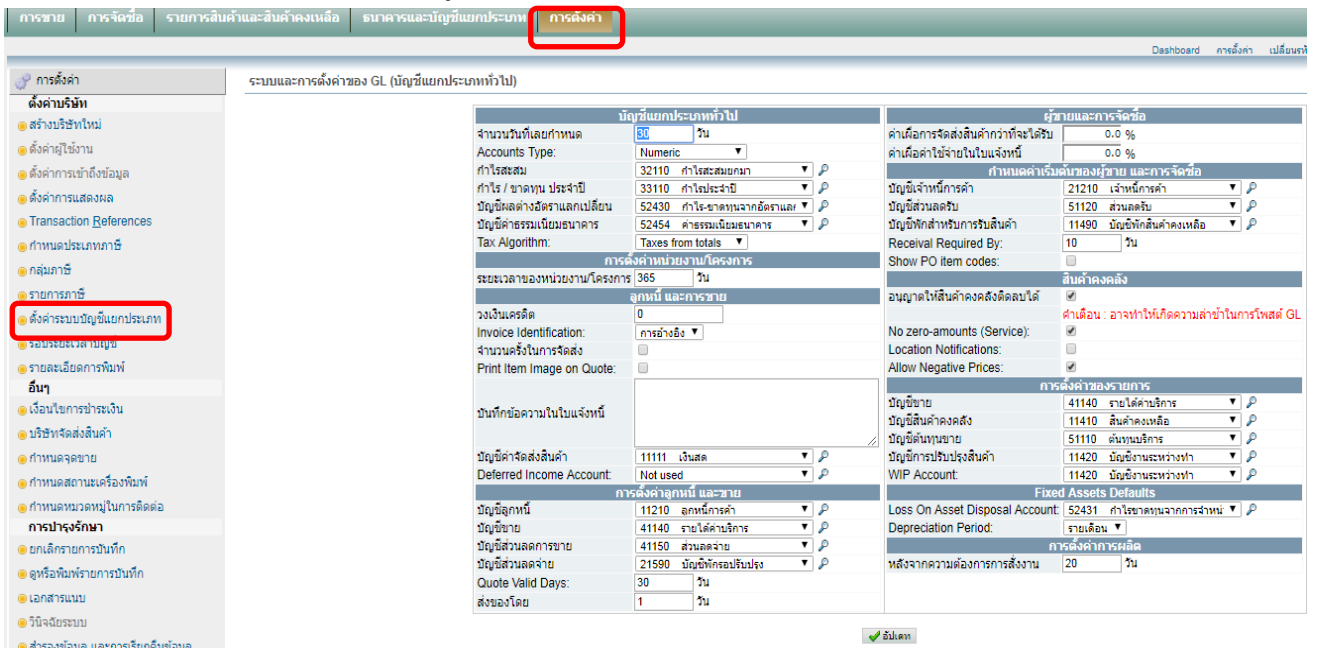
การขาย | การจัดซื้อ | รายการสินค้าและสินค้าคงเหลือ | ธนาคารและบัญชีแยกประเภท | การตั้งค่า

Dashboard | การตั้งค่า | เปลี่ยนรห

การตั้งค่า
ตั้งค่าบริษัท
สร้างบริษัทใหม่
ตั้งค่าผู้ใช้งาน
ตั้งค่าการเข้าถึงข้อมูล
ตั้งค่าการแสดงผล
Transaction References
กำหนดประเภทภาษี
กลุ่มภาษี
รายการภาษี
ตั้งค่าระบบบัญชีแยกประเภท
รอบระยะเวลาบัญชี
รายละเอียดการพิมพ์
อื่นๆ
เงื่อนไขการชำระเงิน
บริษัทจัดส่งสินค้า
กำหนดจุดขาย
กำหนดสถานะเครื่องพิมพ์
กำหนดหมวดหมู่ในการติดต่อ
การบำรุงรักษา
ยกเลิกรายการบันทึก
ดูหรือพิมพ์รายการบันทึก
เอกสารแนบ
วินิจฉัยระบบ
สำรองข้อมูล และการเรียกคืนข้อมูล

ระบบและการตั้งค่าของ GL (บัญชีแยกประเภททั่วไป)

บัญชีแยกประเภททั่วไป
จำนวนวันที่เลยกำหนด 30 วัน
Accounts Type: Numeric
กำไรสะสม 32110 กำไรสะสมยกมา
กำไร / ขาดทุน ประจำปี 33110 กำไรประจำปี
บัญชีผลต่างอัตราแลกเปลี่ยน 52430 กำไร-ขาดทุนจากอัตราแล
บัญชีค่าธรรมเนียมธนาคาร 52454 ค่าธรรมเนียมธนาคาร
Tax Algorithm: Taxes from totals
การตั้งค่าหน่วยงาน/โครงการ
ระยะเวลาของหน่วยงาน/โครงการ 365 วัน
ลูกหนี้ และการขาย
วงเงินเครดิต 0
Invoice Identification: การอ้างอิง
จำนวนครั้งในการจัดส่ง
Print Item Image on Quote:
บันทึกข้อความในใบแจ้งหนี้
บัญชีค่าจัดส่งสินค้า 11111 เงินสด
Deferred Income Account: Not used
การตั้งค่าลูกหนี้ และขาย
บัญชีลูกหนี้ 11210 ลูกหนี้การค้า
บัญชีขาย 41140 รายได้ค่าบริการ
บัญชีส่วนลดการขาย 41150 ส่วนลดจ่าย
บัญชีส่วนลดจ่าย 21590 บัญชีพักรอปรับปรุง
Quote Valid Days: 30 วัน
ส่งของโดย 1 วัน

ผู้ขายและการจัดซื้อ
ค่าเผื่อการจัดส่งสินค้ากว่าที่จะได้รับ 0.0 %
ค่าเผื่อค่าใช้จ่ายในใบแจ้งหนี้ 0.0 %
กำหนดค่าเริ่มต้นของผู้ขาย และการจัดซื้อ
บัญชีเจ้าหนี้การค้า 21210 เจ้าหนี้การค้า
บัญชีส่วนลดรับ 51120 ส่วนลดรับ
บัญชีพักสำหรับการรับสินค้า 11490 บัญชีพักสินค้าคงเหลือ
Receival Required By: 10 วัน
Show PO item codes:
สินค้าคงคลัง
อนุญาตให้สินค้าคงคลังติดลบได้
คำเตือน : อาจทำให้เกิดความล่าช้าในการโพสต์ GL
No zero-amounts (Service):
Location Notifications:
Allow Negative Prices:
การตั้งค่าของรายการ
บัญชีขาย 41140 รายได้ค่าบริการ
บัญชีสินค้าคงคลัง 11410 สินค้าคงเหลือ
บัญชีต้นทุนขาย 51110 ต้นทุนบริการ
บัญชีการปรับปรุงสินค้า 11420 บัญชีงานระหว่างทำ
WIP Account: 11420 บัญชีงานระหว่างทำ
Fixed Assets Defaults
Loss On Asset Disposal Account: 52431 กำไรขาดทุนจากการจำหน่
Depreciation Period: รายเดือน
การตั้งค่าการผลิต
หลังจากความต้องการการสั่งงาน 20 วัน

อัปเดท